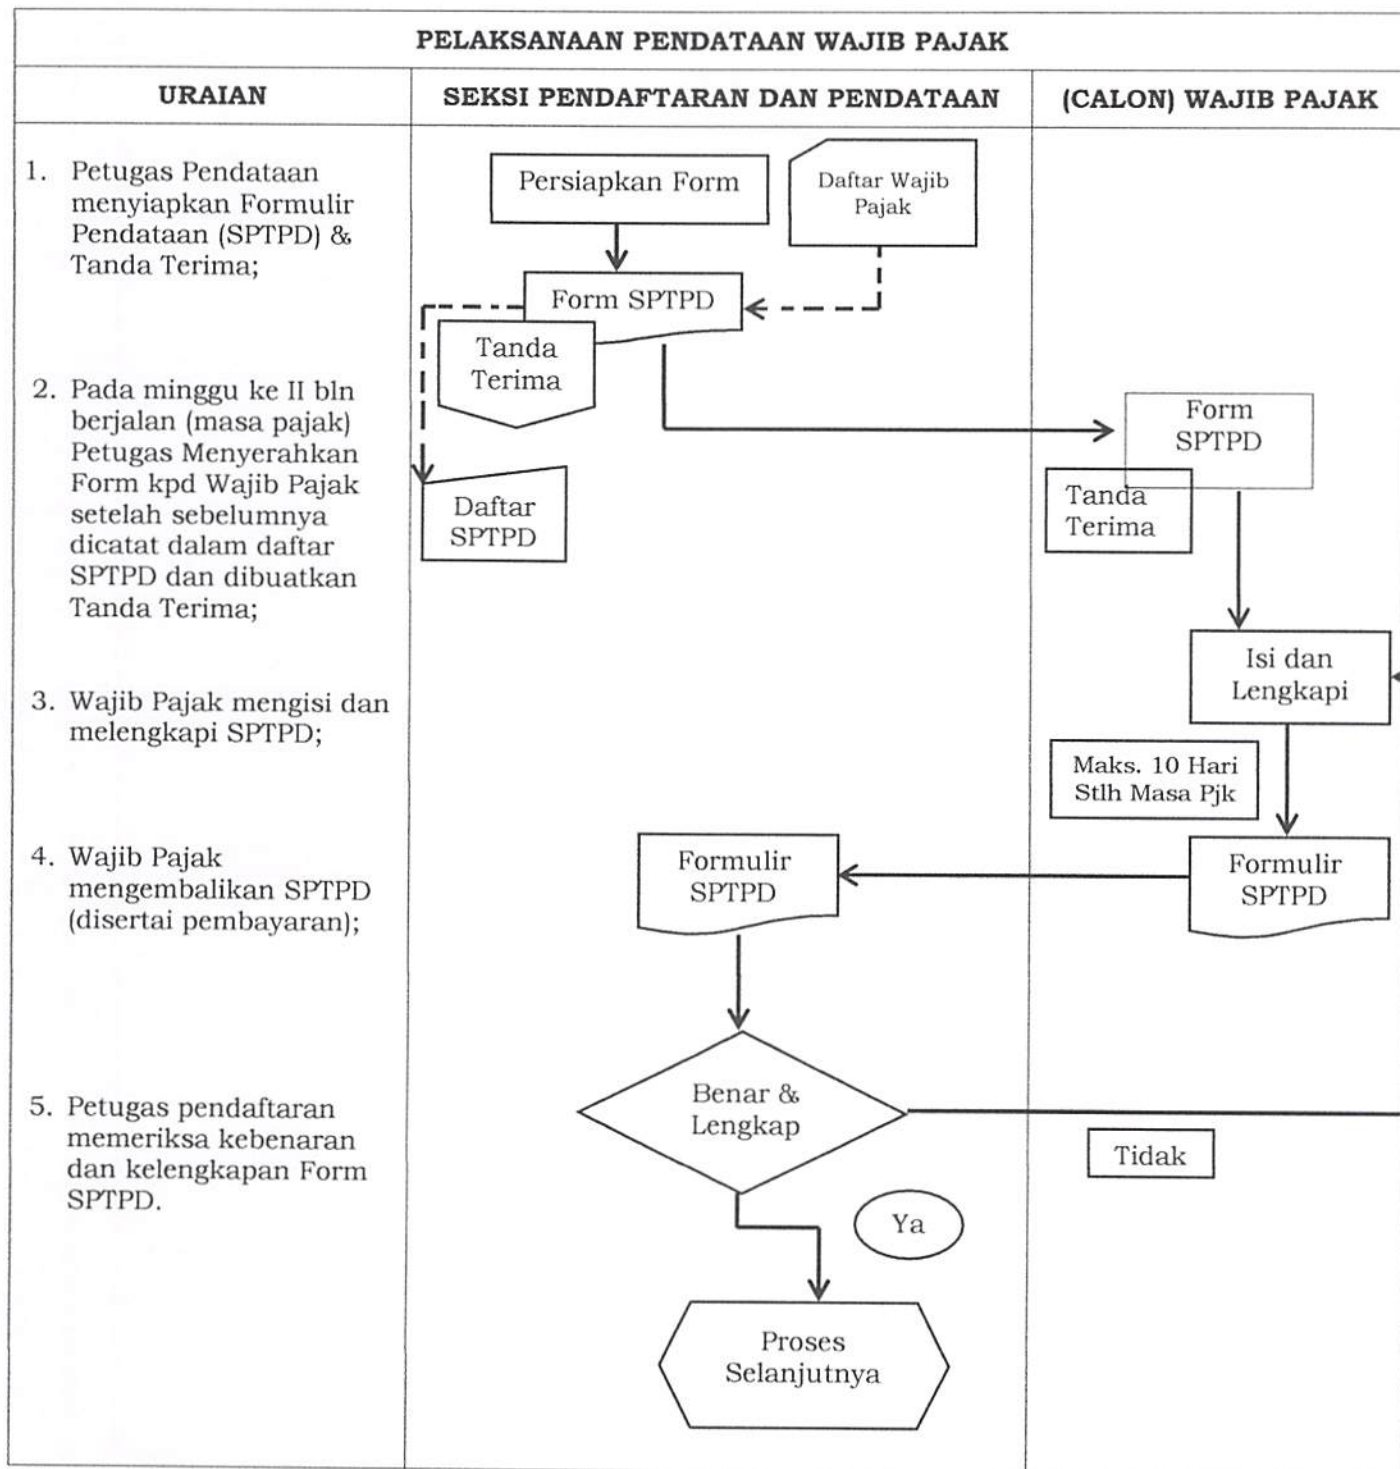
PELAKSANAAN PENDATAAN WAJIB PAJAK

| URAIAN | SEKSI PENDAFTARAN DAN PENDATAAN | (CALON) WAJIB PAJAK |
|---|---|---|
| 1. Petugas Pendataan menyiapkan Formulir Pendataan (SPTPD) & Tanda Terima; 2. Pada minggu ke II bln berjalan (masa pajak) Petugas Menyerahkan Form kpd Wajib Pajak setelah sebelumnya dicatat dalam daftar SPTPD dan dibuatkan Tanda Terima; 3. Wajib Pajak mengisi dan melengkapi SPTPD; 4. Wajib Pajak mengembalikan SPTPD (disertai pembayaran); 5. Petugas pendaftaran memeriksa kebenaran dan kelengkapan Form SPTPD. | Persiapkan Form; Daftar Wajib Pajak; Form SPTPD; Tanda Terima; Daftar SPTPD; Formulir SPTPD; Benar & Lengkap; Ya; Proses Selanjutnya | Form SPTPD; Tanda Terima; Isi dan Lengkapi; Maks. 10 Hari Stlh Masa Pjk; Formulir SPTPD; Tidak |